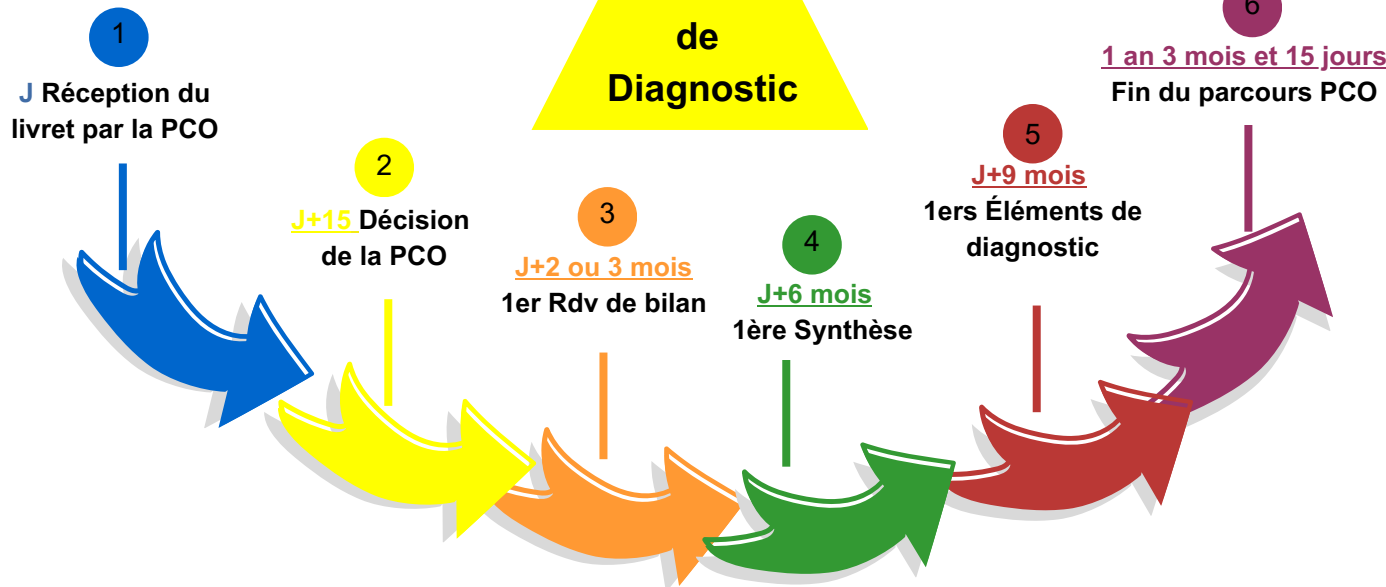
de
Diagnostic

1
J Réception du livret par la PCO

2
J+15 Décision de la PCO

3
J+2 ou 3 mois
1er Rdv de bilan

4
J+6 mois
1ère Synthèse

5
J+9 mois
1ers Éléments de diagnostic

6
1 an 3 mois et 15 jours
Fin du parcours PCO